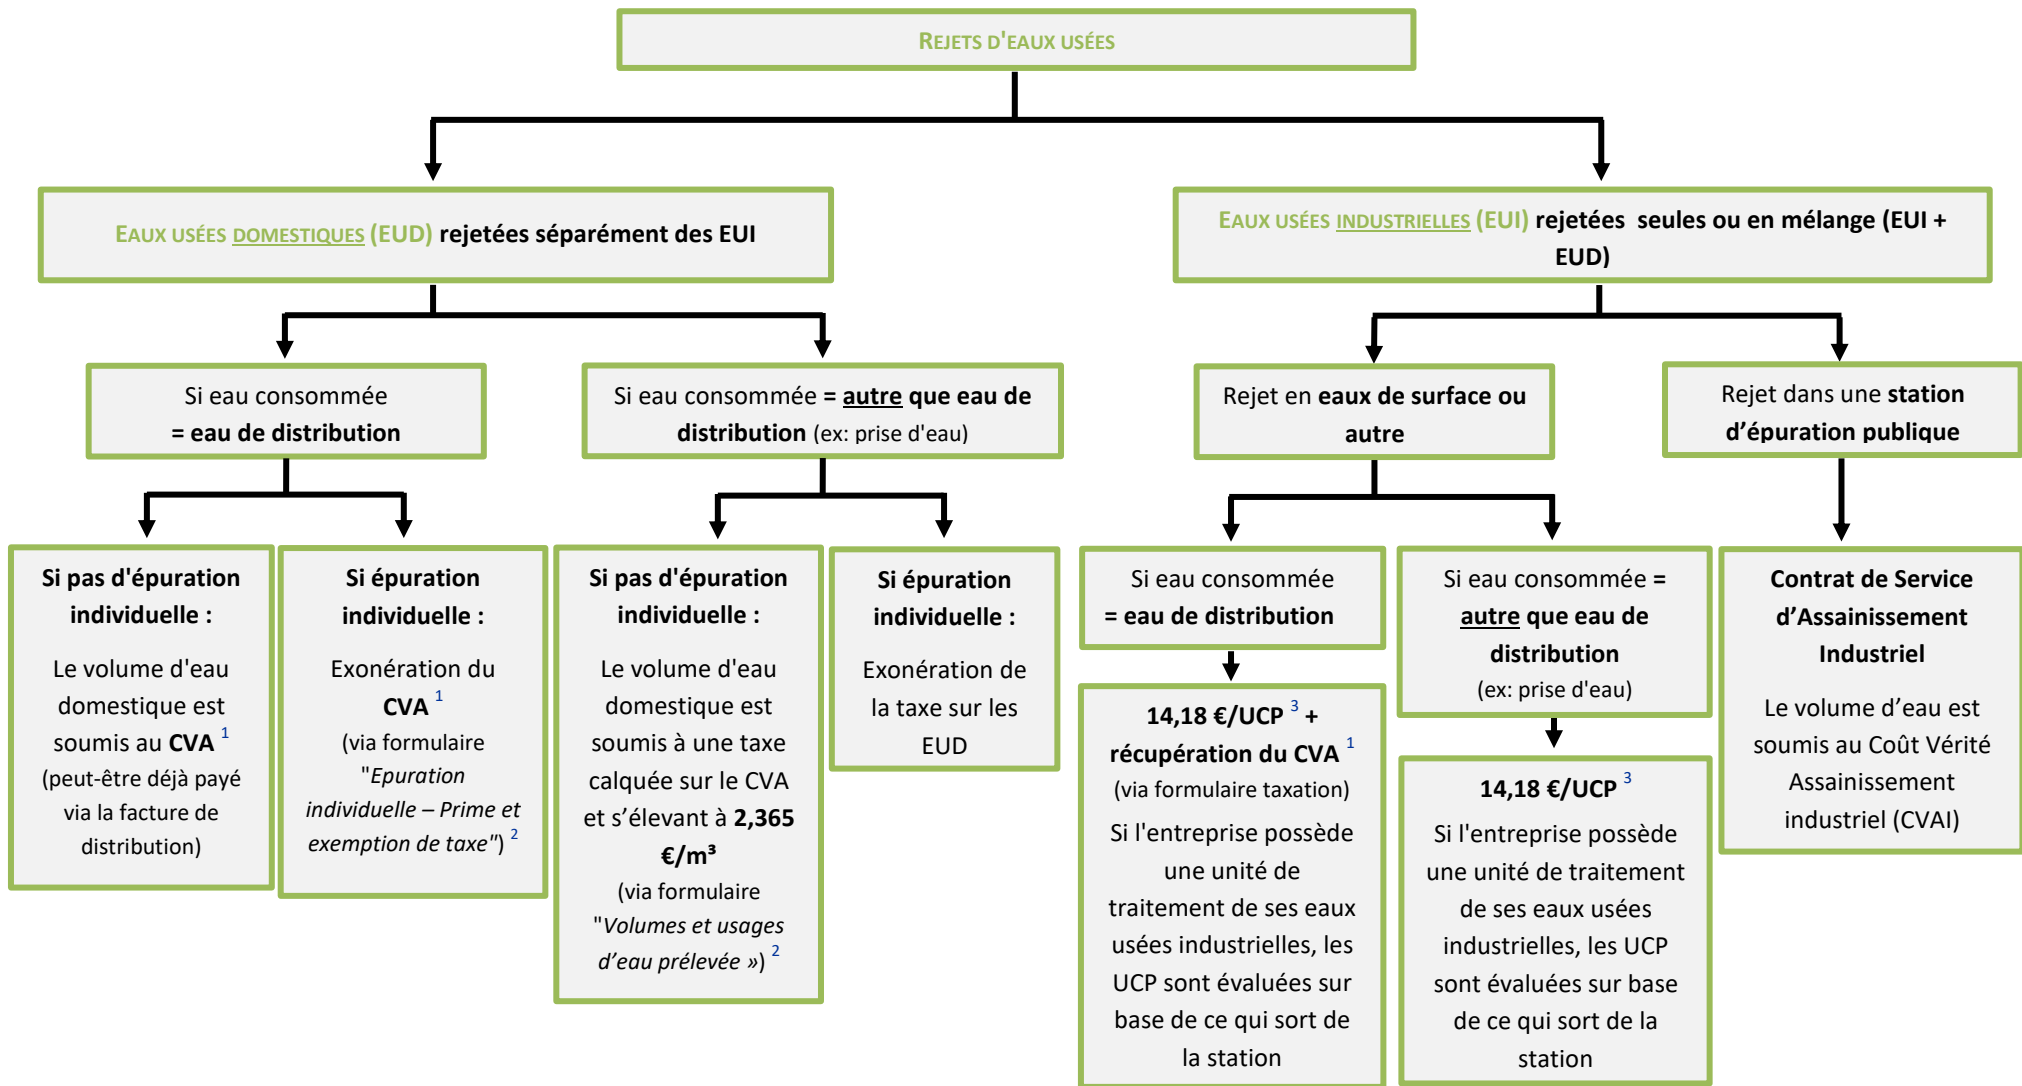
REJETS D'EAUX USÉES

EAUX USÉES DOMESTIQUES (EUD) rejetées séparément des EUI

EAUX USÉES INDUSTRIELLES (EUI) rejetées seules ou en mélange (EUI + EUD)

Si eau consommée = eau de distribution

Si eau consommée = autre que eau de distribution (ex: prise d'eau)

Rejet en eaux de surface ou autre

Rejet dans une station d'épuration publique

Si pas d'épuration individuelle :

Le volume d'eau domestique est soumis au CVA $^1$ (peut-être déjà payé via la facture de distribution)

Si épuration individuelle :

Exonération du CVA $^1$ (via formulaire "Epuration individuelle – Prime et exemption de taxe") $^2$

Si pas d'épuration individuelle :

Le volume d'eau domestique est soumis à une taxe calquée sur le CVA et s'élevant à 2,365 €/m³ (via formulaire "Volumes et usages d'eau prélevée ») $^2$

Si épuration individuelle :

Exonération de la taxe sur les EUD

Si eau consommée = eau de distribution

14,18 €/UCP $^3$ + récupération du CVA $^1$ (via formulaire taxation)

Si l'entreprise possède une unité de traitement de ses eaux usées industrielles, les UCP sont évaluées sur base de ce qui sort de la station

Si eau consommée = autre que eau de distribution (ex: prise d'eau)

14,18 €/UCP $^3$

Si l'entreprise possède une unité de traitement de ses eaux usées industrielles, les UCP sont évaluées sur base de ce qui sort de la station

Contrat de Service d'Assainissement Industriel

Le volume d'eau est soumis au Coût Vérité Assainissement industriel (CVAI)